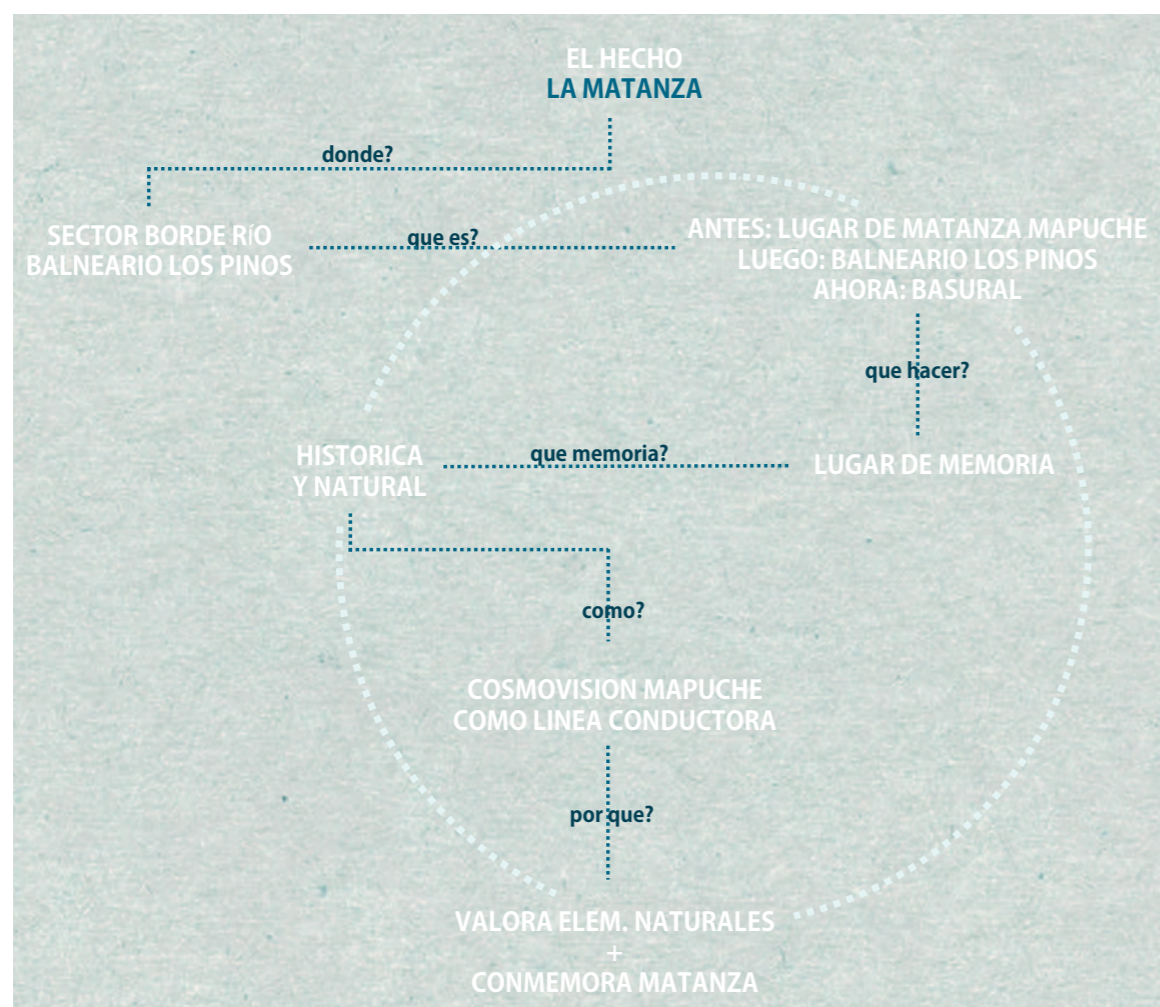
EL HECHO
LA MATANZA

donde?

SECTOR BORDE RÍO
BALNEARIO LOS PINOS

que es?

ANTES: LUGAR DE MATANZA MAPUCHE
LUEGO: BALNEARIO LOS PINOS
AHORA: BASURAL

que hacer?

HISTORICA
Y NATURAL

que memoria?

LUGAR DE MEMORIA

como?

COSMOVISION MAPUCHE
COMO LINEA CONDUCTORA

por que?

VALORA ELEM. NATURALES
+
CONMEMORA MATANZA